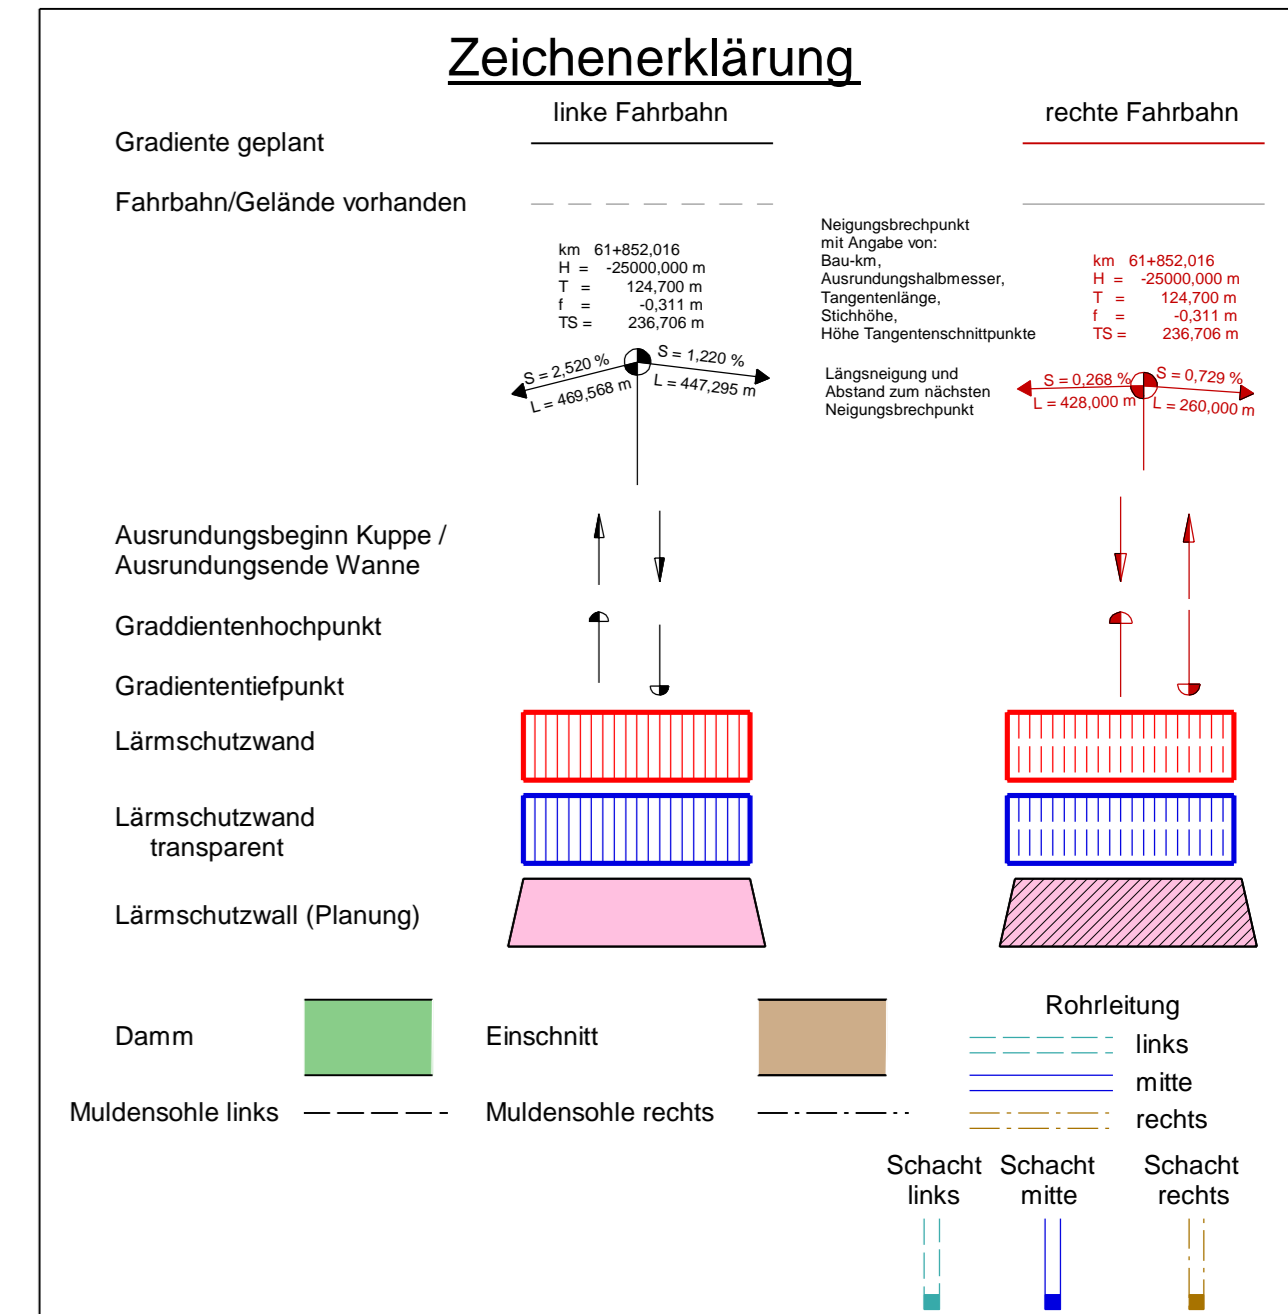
Zeichenerklärung

linke Fahrbahn

rechte Fahrbahn

Gradiente geplant

Fahrbahn/Gelände vorhanden

km 61+852,016
H = -25000,000 m
T = 124,700 m
f = -0,311 m
TS = 236,706 m

S = 2,520 %
L = 469,568 m
S = 1,220 %
L = 447,295 m

Neigungsbrechpunkt mit Angabe von:
Bau-km,
Ausrundungshalbmesser,
Tangentenlänge,
Stichhöhe,
Höhe Tangentenschnittpunkte

km 61+852,016
H = -25000,000 m
T = 124,700 m
f = -0,311 m
TS = 236,706 m

Längsneigung und Abstand zum nächsten Neigungsbrechpunkt

S = 0,268 %
L = 428,000 m
S = 0,729 %
L = 260,000 m

Ausrundungsbeginn Kuppe / Ausrundungsende Wanne

Graddientenhochpunkt

Gradiententiefpunkt

Lärmschutzwand

Lärmschutzwand transparent

Lärmschutzwall (Planung)

Damm

Einschnitt

Rohrleitung
links
mitte
rechts

Muldensohle links

Muldensohle rechts

Schacht links

Schacht mitte

Schacht rechts